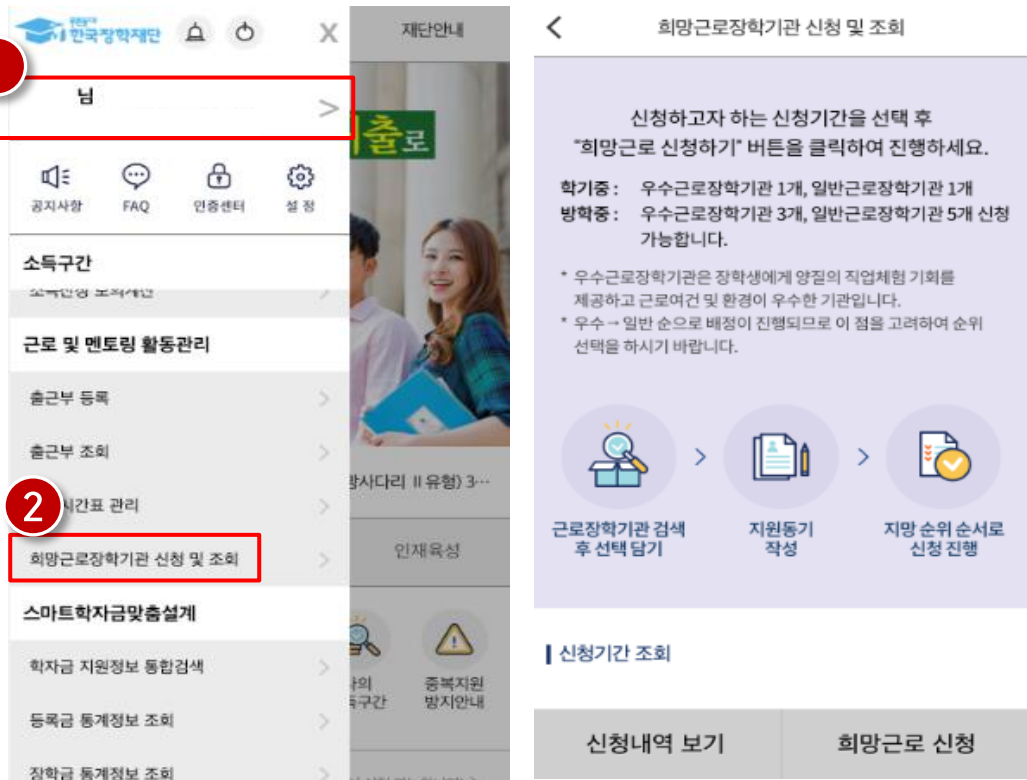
한국장학재단

X

재단안내

님

>

출로

공지사항

FAQ

인증센터

설 정

소득구간

근로 및 멘토링 활동관리

출근부 등록

출근부 조회

2

시간표 관리

희망근로장학기관 신청 및 조회

스마트학자금맞춤설계

학자금 지원정보 통합검색

등록금 통계정보 조회

장학금 통계정보 조회

방사다리 II 유형) 3…

인재육성

중복지원 방지안내

희망근로장학기관 신청 및 조회

신청하고자 하는 신청기간을 선택 후 "희망근로 신청하기" 버튼을 클릭하여 진행하세요.

학기중 : 우수근로장학기관 1개, 일반근로장학기관 1개

방학중 : 우수근로장학기관 3개, 일반근로장학기관 5개 신청 가능합니다.

* 우수근로장학기관은 장학생에게 양질의 직업체험 기회를 제공하고 근로여건 및 환경이 우수한 기관입니다.

* 우수→일반 순으로 배정이 진행되므로 이 점을 고려하여 순위 선택을 하시기 바랍니다.

근로장학기관 검색 후 선택 담기

지원동기 작성

지망 순위 순서로 신청 진행

신청기간 조회

신청내역 보기

희망근로 신청